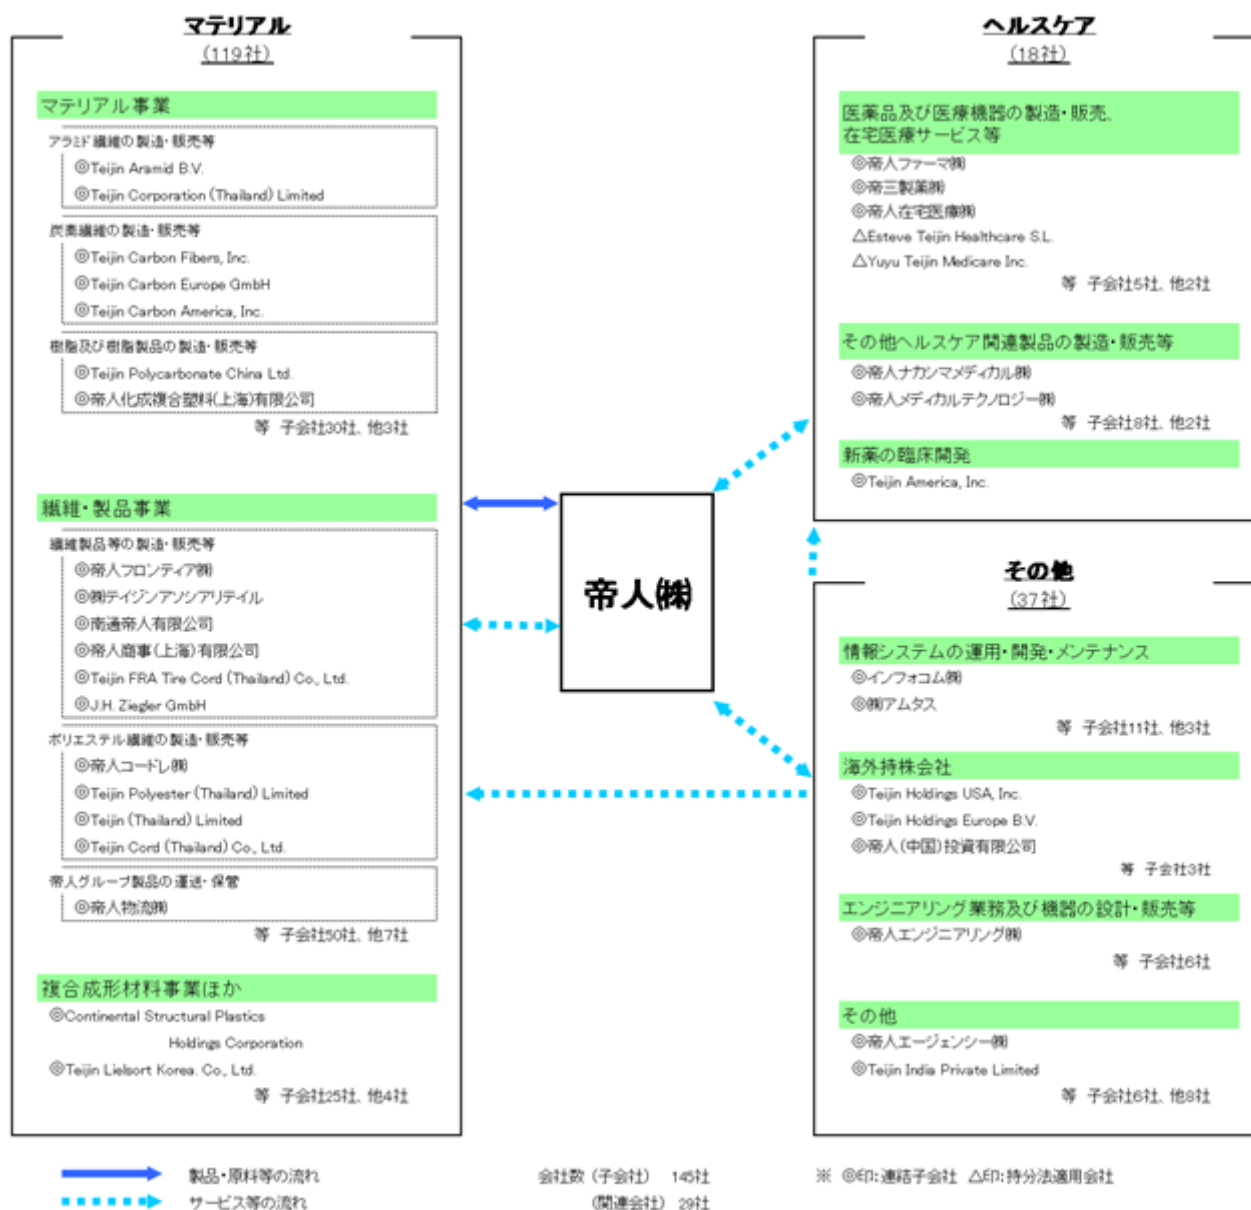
マテリアル
(119社)

マテリアル事業

アラミド繊維の製造・販売等
◎Teijin Aramid B.V.
◎Teijin Corporation (Thailand) Limited

炭素繊維の製造・販売等
◎Teijin Carbon Fibers, Inc.
◎Teijin Carbon Europe GmbH
◎Teijin Carbon America, Inc.

樹脂及び樹脂製品の製造・販売等
◎Teijin Polycarbonate China Ltd.
◎帝人化成複合塑料(上海)有限公司
等 子会社30社、他3社

繊維・製品事業

繊維製品等の製造・販売等
◎帝人フロンティア㈱
◎㈱テイジンアソシアリテイル
◎南通帝人有限公司
◎帝人商事(上海)有限公司
◎Teijin FRA Tire Cord (Thailand) Co., Ltd.
◎J.H. Ziegler GmbH

ポリエステル繊維の製造・販売等
◎帝人コードレ㈱
◎Teijin Polyester (Thailand) Limited
◎Teijin (Thailand) Limited
◎Teijin Cord (Thailand) Co., Ltd.

帝人グループ製品の運送・保管
◎帝人物流㈱
等 子会社50社、他7社

複合成形材料事業ほか
◎Continental Structural Plastics Holdings Corporation
◎Teijin Lielsort Korea. Co., Ltd.
等 子会社25社、他4社

帝人㈱

ヘルスケア
(18社)

医薬品及び医療機器の製造・販売、在宅医療サービス等
◎帝人ファーマ㈱
◎帝三製薬㈱
◎帝人在宅医療㈱
△Esteve Teijin Healthcare S.L.
△Yuyu Teijin Medicare Inc.
等 子会社5社、他2社

その他ヘルスケア関連製品の製造・販売等
◎帝人ナカシマメディカル㈱
◎帝人メディカルテクノロジー㈱
等 子会社8社、他2社

新薬の臨床開発
◎Teijin America, Inc.

その他
(37社)

情報システムの運用・開発・メンテナンス
◎インフォコム㈱
◎㈱アムタス
等 子会社11社、他3社

海外持株会社
◎Teijin Holdings USA, Inc.
◎Teijin Holdings Europe B.V.
◎帝人(中国)投資有限公司
等 子会社3社

エンジニアリング業務及び機器の設計・販売等
◎帝人エンジニアリング㈱
等 子会社6社

その他
◎帝人エージェンシー㈱
◎Teijin India Private Limited
等 子会社6社、他8社

製品・原料等の流れ
サービス等の流れ

会社数 (子会社) 145社
(関連会社) 29社

※ ◎印:連結子会社 △印:持分法適用会社